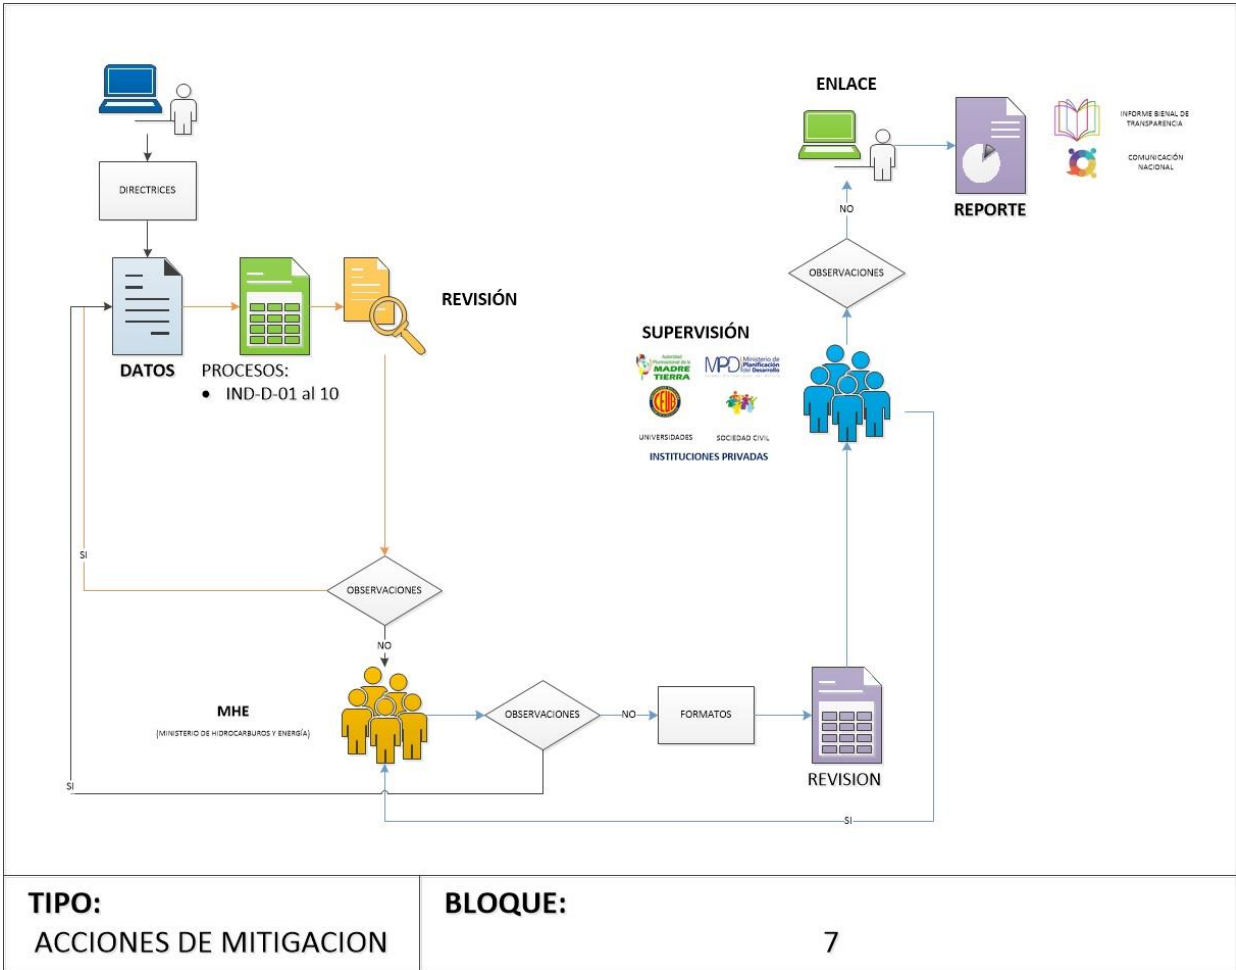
DIRECTRICES

DATOS

PROCESOS:
• IND-D-01 al 10

REVISIÓN

SI

OBSERVACIONES

NO

MHE

(MINISTERIO DE HIDROCARBUROS Y ENERGÍA)

OBSERVACIONES

NO

FORMATOS

REVISION

SI

SI

SUPERVISIÓN

Autoridad Plurinacional de la MADRE TIERRA

MPD Ministerio de Planificación del Desarrollo

UNIVERSIDADES

SOCIEDAD CIVIL

INSTITUCIONES PRIVADAS

OBSERVACIONES

NO

ENLACE

REPORTE

INFORME BIENAL DE TRANSPARENCIA

COMUNICACIÓN NACIONAL

| TIPO: ACCIONES DE MITIGACION | BLOQUE: 7 |
|---|---|